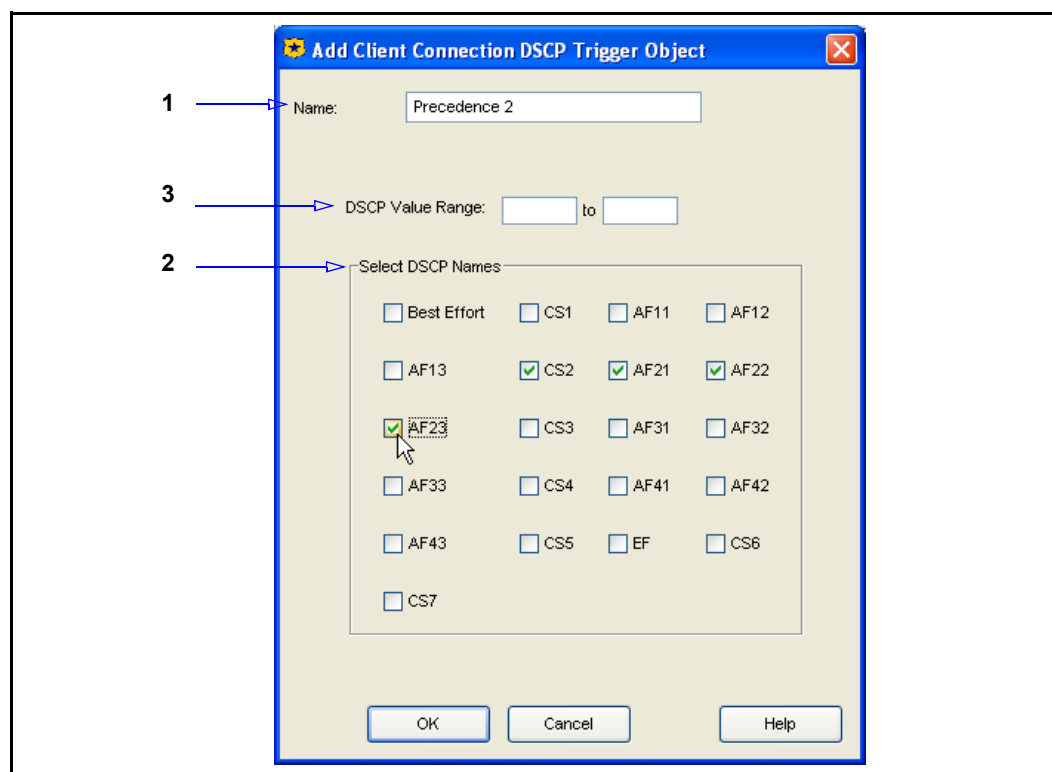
Add Client Connection DSCP Trigger Object

1 Name: Precedence 2

3 DSCP Value Range: to

2 Select DSCP Names

Best Effort CS1 AF11 AF12

AF13 CS2 AF21 AF22

AF23 CS3 AF31 AF32

AF33 CS4 AF41 AF42

AF43 CS5 EF CS6

CS7

OK Cancel Help